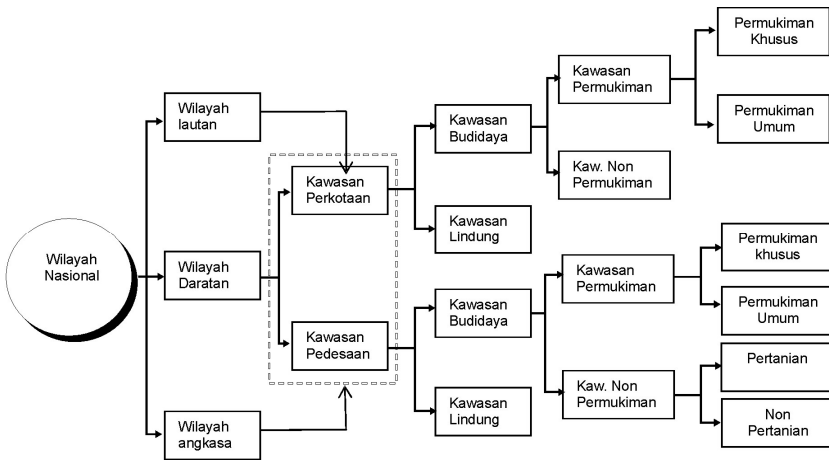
Wilayah Nasional

Wilayah lautan

Wilayah Daratan

Wilayah angkasa

Kawasan Perkotaan

Kawasan Pedesaan

Kawasan Budidaya

Kawasan Lindung

Kawasan Budidaya

Kawasan Lindung

Kawasan Permukiman

Kaw. Non Permukiman

Permukiman Khusus

Permukiman Umum

Kawasan Permukiman

Kaw. Non Permukiman

Permukiman khusus

Permukiman Umum

Pertanian

Non Pertanian